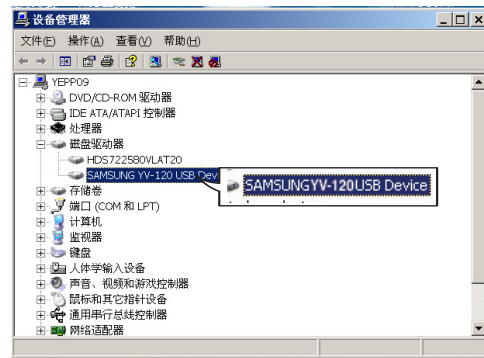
设备管理器

文件(F) 操作(A) 查看(V) 帮助(H)

YEPP09
DVD/CD-ROM 驱动器
IDE ATA/ATAPI 控制器
处理器
磁盘驱动器
HDS722580VLAT20
SAMSUNG YV-120 USB Dev
SAMSUNGYV-120USB Device
存储卷
端口 (COM 和 LPT)
计算机
监视器
键盘
人体学输入设备
声音、视频和游戏控制器
鼠标和其它指针设备
通用串行总线控制器
网络适配器